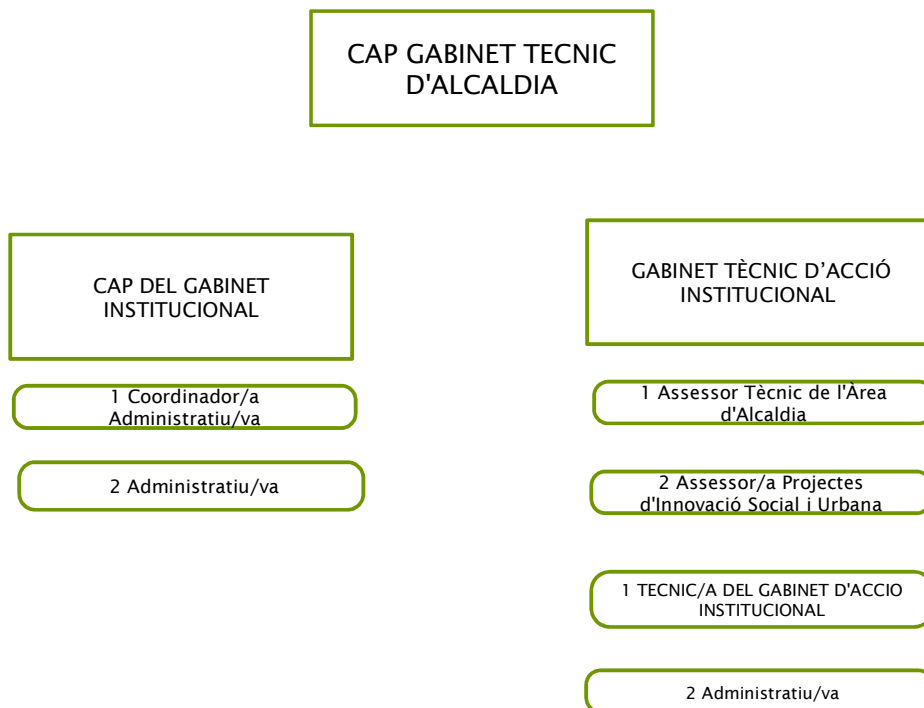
CAP GABINET TECNIC D'ALCALDIA

CAP DEL GABINET INSTITUCIONAL

1 Coordinador/a Administratiu/va

2 Administratiu/va

GABINET TÈCNIC D’ACCIÓ INSTITUCIONAL

1 Assessor Tècnic de l'Àrea d'Alcaldia

2 Assessor/a Projectes d'Innovació Social i Urbana

1 TECNIC/A DEL GABINET D'ACCIO INSTITUCIONAL

2 Administratiu/va